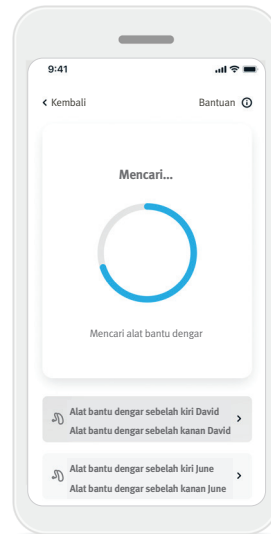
9:41

‹ Kembali

Bantuan ⓘ

Mencari...

Mencari alat bantu dengar

Alat bantu dengar sebelah kiri David
Alat bantu dengar sebelah kanan David
›

Alat bantu dengar sebelah kiri June
Alat bantu dengar sebelah kanan June
›